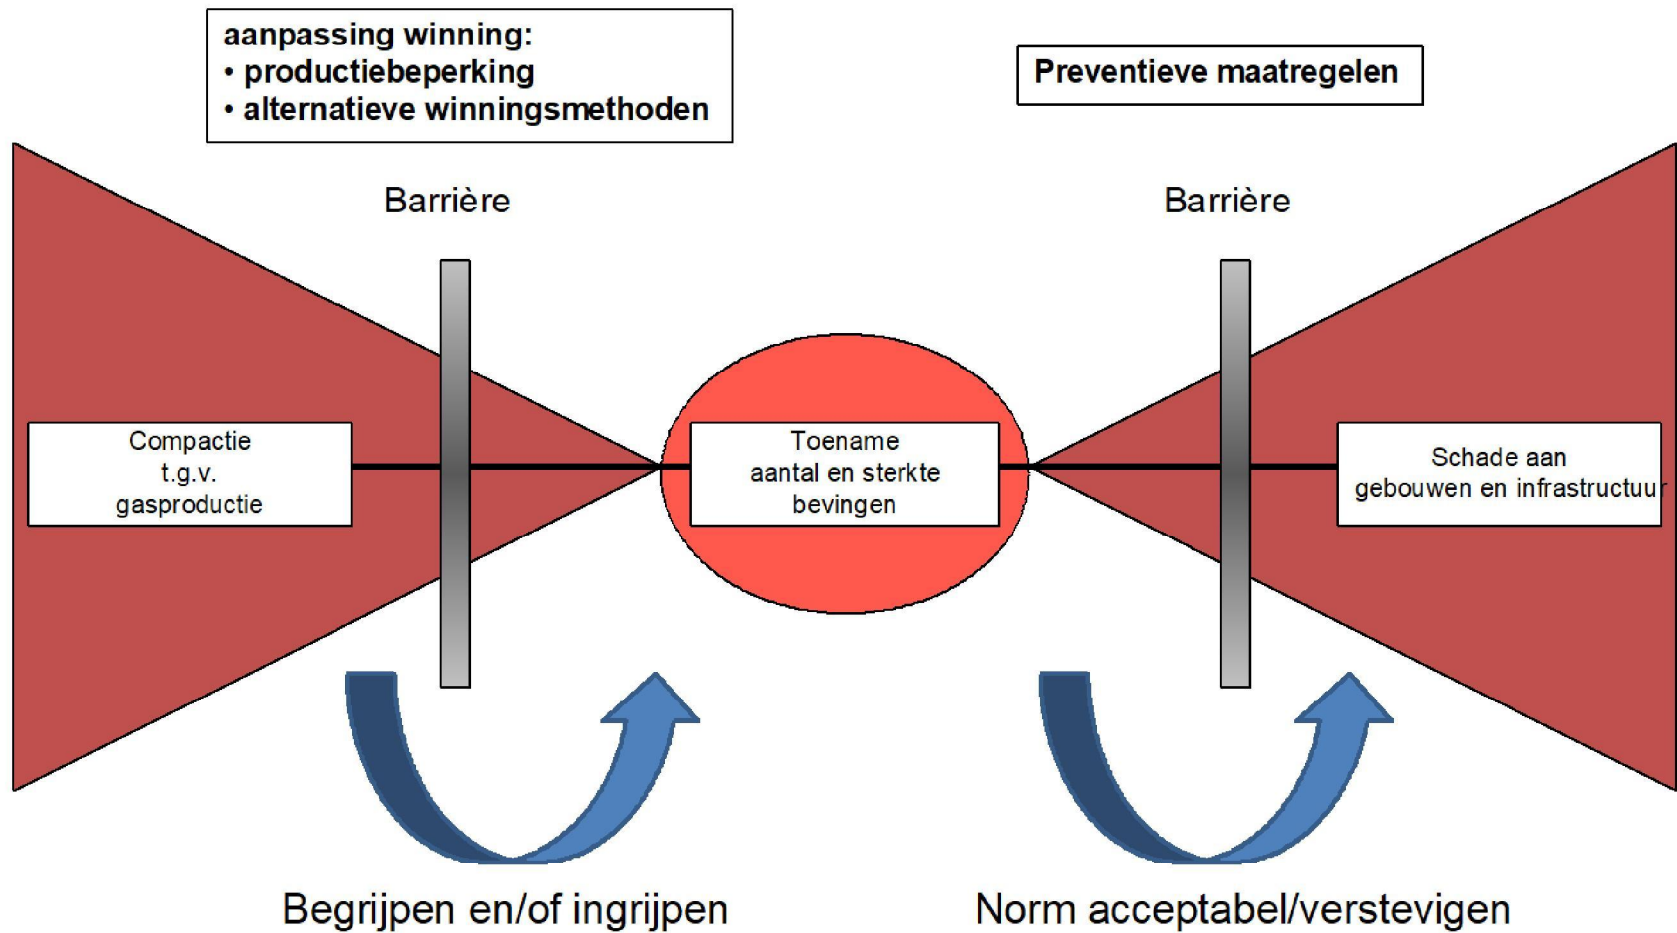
aanpassing winning:
• productiebeperking
• alternatieve winningsmethoden

Preventieve maatregelen

Barrière

Barrière

Compactie t.g.v. gasproductie

Toename aantal en sterkte bevingen

Schade aan gebouwen en infrastructuur

Begrijpen en/of ingrijpen

Norm acceptabel/verstevigen